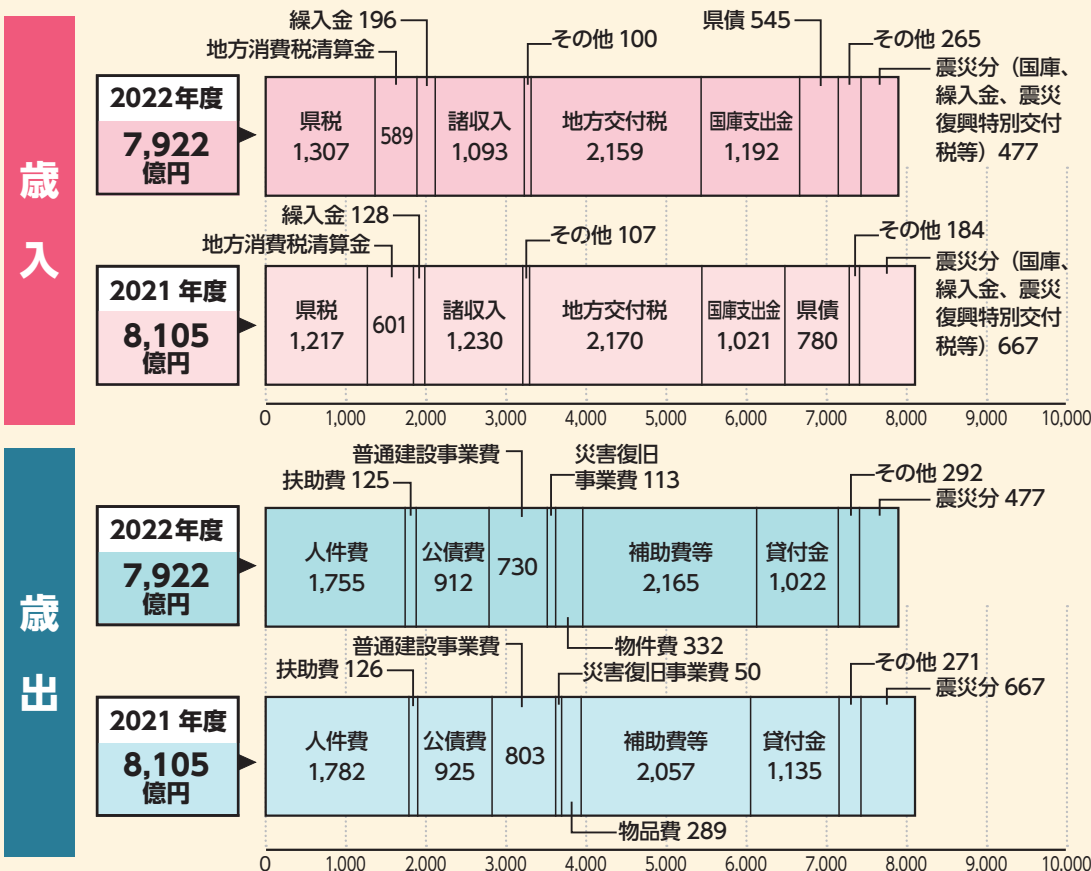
歳入

2022年度
7,922
億円

繰入金 196
地方消費税清算金
その他 100
県債 545
その他 265
震災分（国庫、繰入金、震災復興特別交付税等）477

県税 1,307
589
諸収入 1,093
地方交付税 2,159
国庫支出金 1,192

2021 年度
8,105
億円

繰入金 128
地方消費税清算金
その他 107
その他 184
震災分（国庫、繰入金、震災復興特別交付税等）667

県税 1,217
601
諸収入 1,230
地方交付税 2,170
国庫支出金 1,021
県債 780

0 1,000 2,000 3,000 4,000 5,000 6,000 7,000 8,000 9,000 10,000

歳出

2022年度
7,922
億円

普通建設事業費
扶助費 125
災害復旧事業費 113
その他 292
震災分 477

人件費 1,755
公債費 912
730
補助費等 2,165
貸付金 1,022
物件費 332

2021 年度
8,105
億円

普通建設事業費
扶助費 126
災害復旧事業費 50
その他 271
震災分 667

人件費 1,782
公債費 925
803
補助費等 2,057
貸付金 1,135
物品費 289

0 1,000 2,000 3,000 4,000 5,000 6,000 7,000 8,000 9,000 10,000